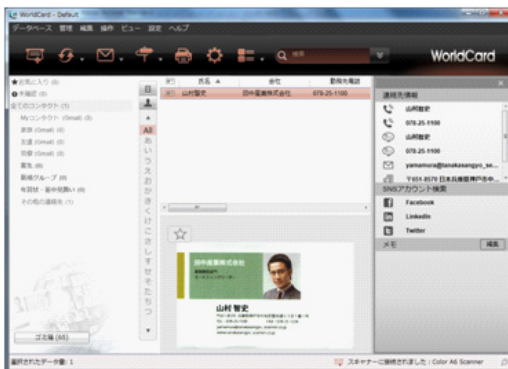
WorldCard - Default

データベース 管理 編集 操作 ビュー 設定 ヘルプ

WorldCard

★お気に入り (0)
不確定 (0)
全てのコンタクト (1)
Myコンタクト (Gmail) (0)
家族 (Gmail) (0)
友達 (Gmail) (0)
同僚 (Gmail) (0)
家族 (0)
取得グループ (0)
年賀状・暑中見舞い (0)
その他の連絡先 (1)

ゴミ箱 (65)

All
あ
い
う
え
お
か
き
く
け
こ
さ
し
す
せ
そ
た
ち
つ

氏名 会社 勤務先電話
山村智史 田中産業株式会社 078-25-1100

田中産業株式会社
山村 智史

連絡先情報
山村智史
078-25-1100
山村智史
078-25-1100
yamamura@tanakasangyo_se...
〒651-8570 日本兵庫県神戸市中...

SNSアカウント検索
Facebook
LinkedIn
Twitter

メモ
編集

選択されたデータ数: 1
スキャナーに接続されました : Color A6 Scanner